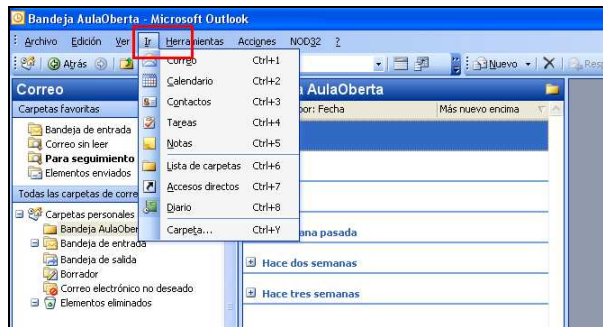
Bandeja AulaOberta - Microsoft Outlook

Archivo Edición Ver Ir Herramientas Acciones NOD32 ?

Atrás Nuevo Resp

Correo

Carpetas favoritas

Bandeja de entrada
Correo sin leer
Para seguimiento
Elementos enviados

Todas las carpetas de corre

Carpetas personales
Bandeja AulaOber
Bandeja de entrada
Bandeja de salida
Borrador
Correo electrónico no deseado
Elementos eliminados

| | |
|---|---|
| Correo | Ctrl+1 |
| Calendario | Ctrl+2 |
| Contactos | Ctrl+3 |
| Tareas | Ctrl+4 |
| Notas | Ctrl+5 |
| Lista de carpetas | Ctrl+6 |
| Accesos directos | Ctrl+7 |
| Diario | Ctrl+8 |
| Carpeta... | Ctrl+Y |

a AulaOberta
por: Fecha Más nuevo encima

ana pasada
Hace dos semanas
Hace tres semanas